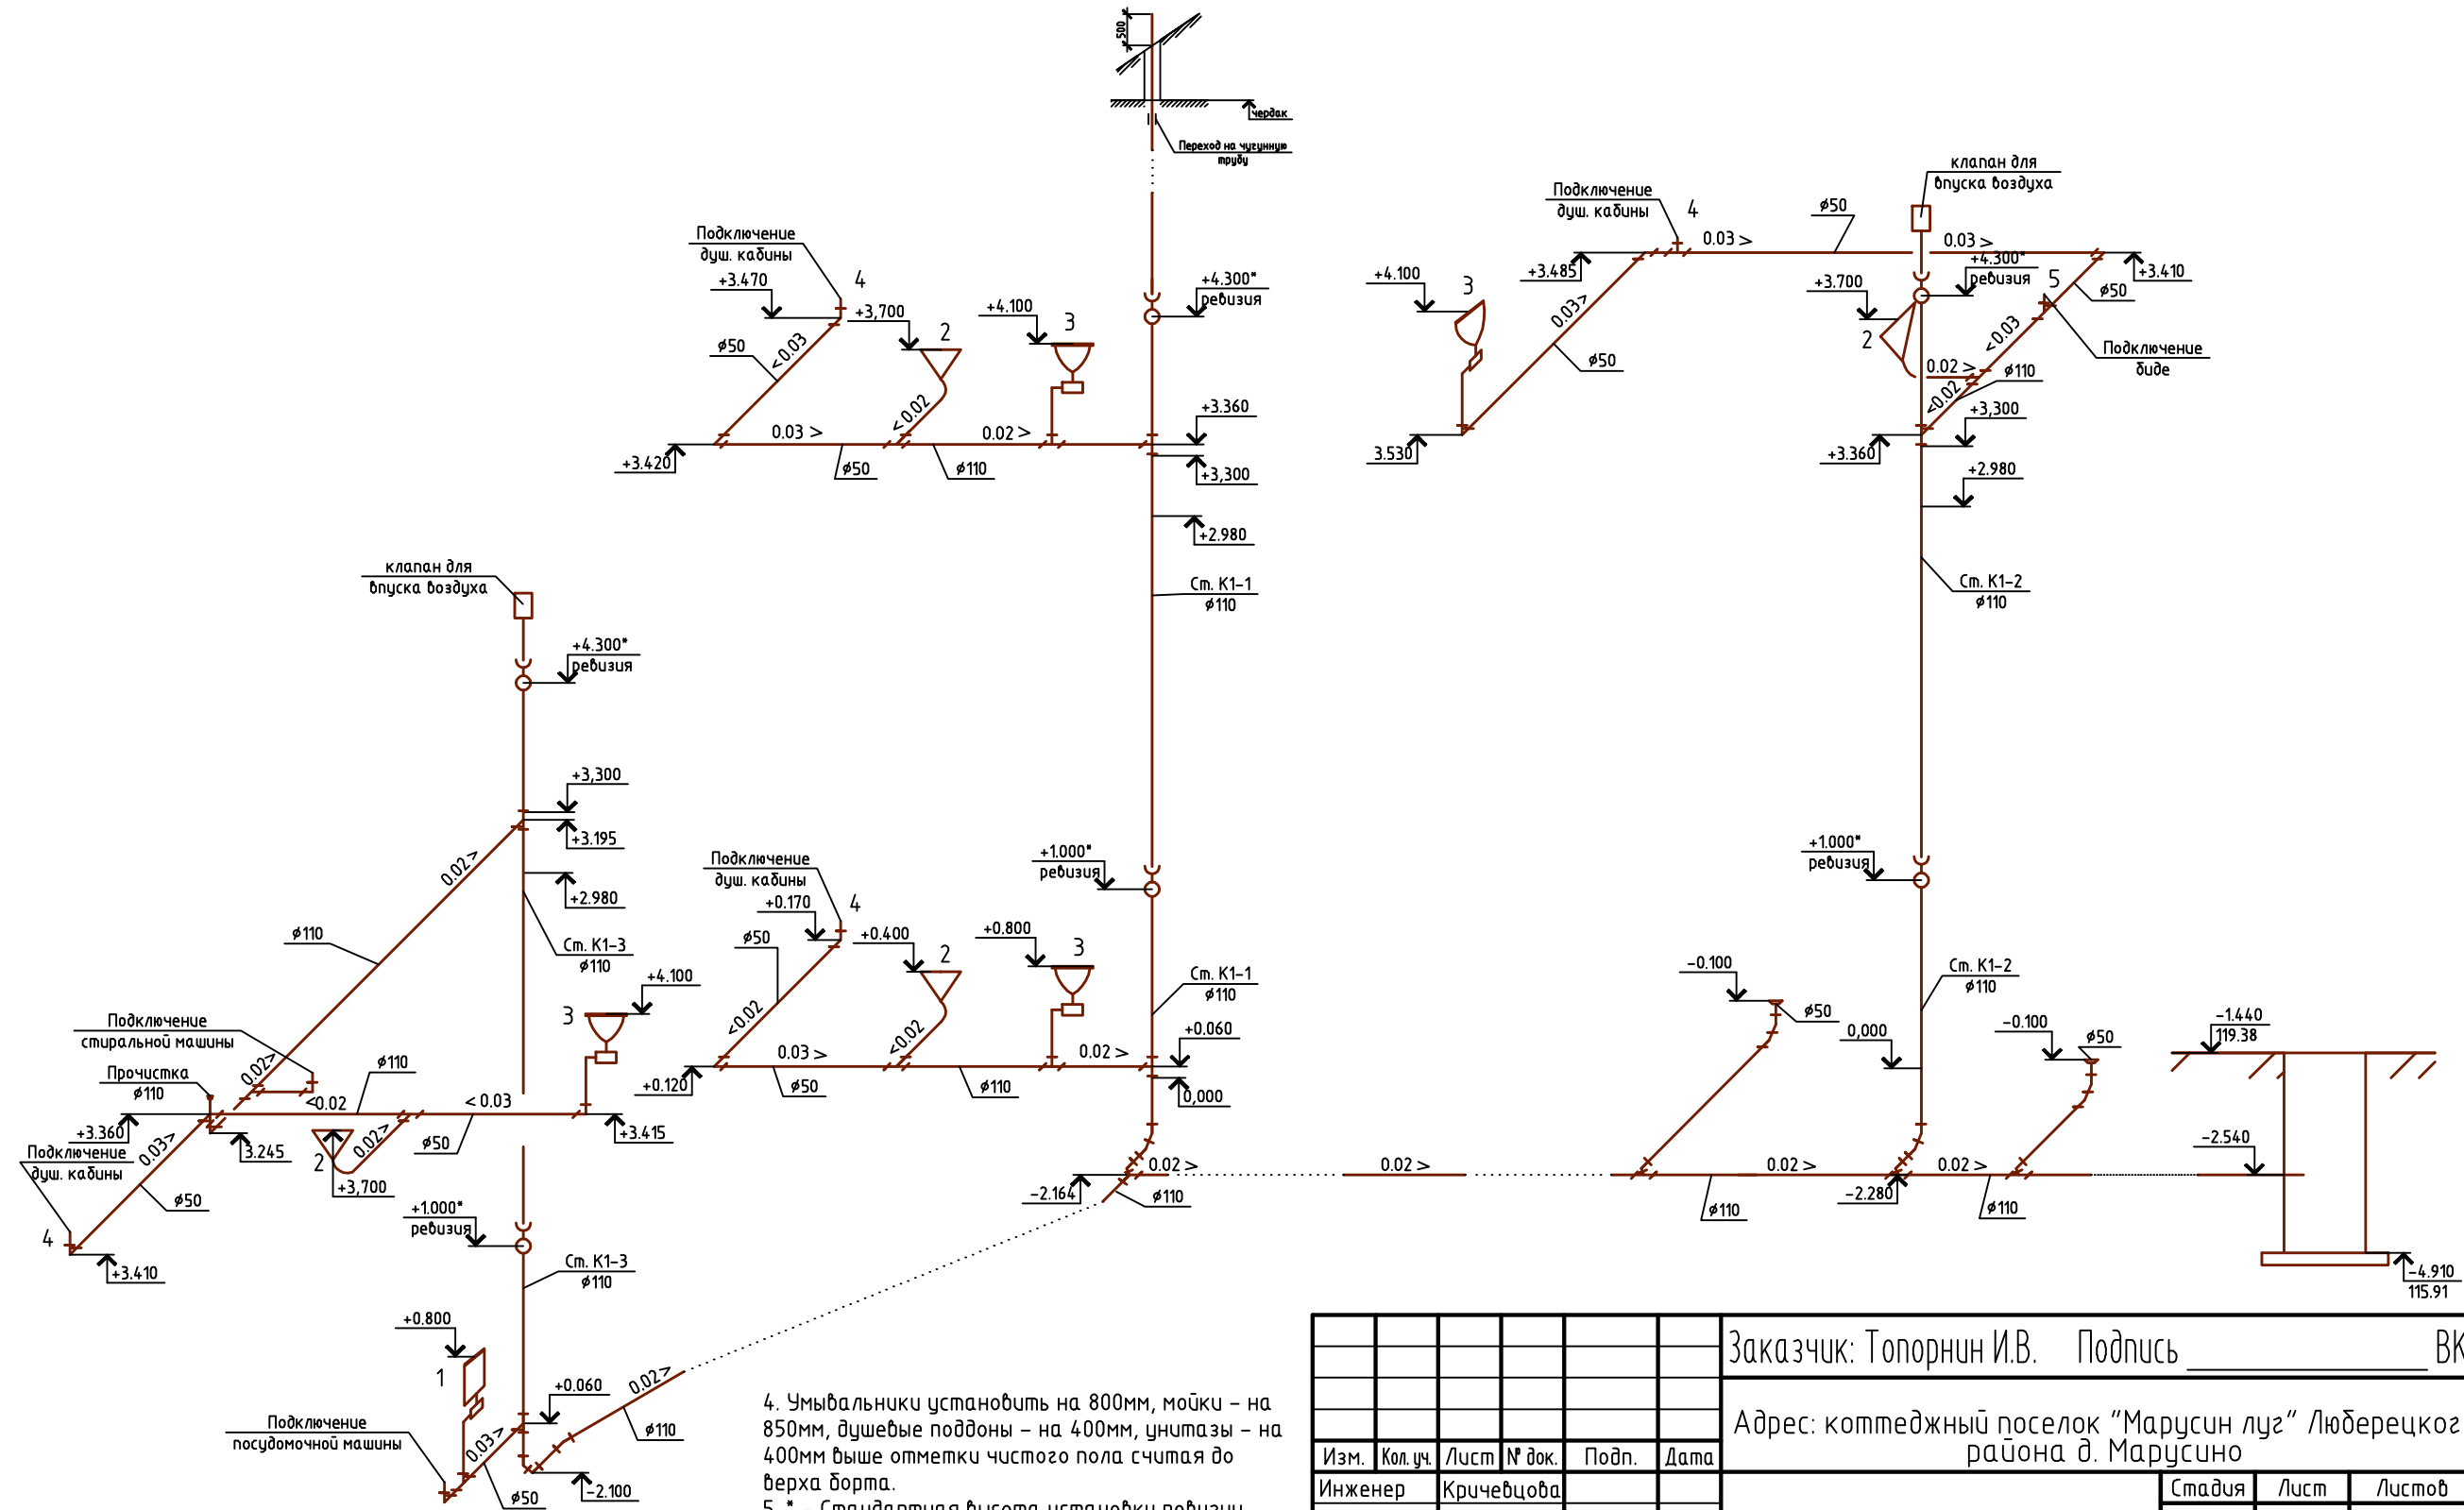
500
чердак
Переход на чугунную трубу

Подключение душ. кабины
4
+3.470
+3,700
2
+4.100
3
+4.300*
ревизия
⌀50
<0.03
<0.02
0.03 >
0.02 >
+3.360
+3.420
⌀50
⌀110
+3,300
+2.980
Ст. К1-1
⌀110

Подключение душ. кабины
4
⌀50
0.03 >
клапан для впуска воздуха
+3.485
+4.100
3
0.03>
⌀50
3.530
0.03 >
+4.300*
ревизия
5
+3.410
+3.700
⌀50
2
<0.03
Подключение биде
0.02 >
⌀110
<0.02
+3,300
+3.360
+2.980
Ст. К1-2
⌀110

клапан для впуска воздуха
+4.300*
ревизия
+3,300
+3.195
0.02>
+2.980
Ст. К1-3
⌀110
⌀110
+4.100
3
Подключение стиральной машины
0.02>
Прочистка
⌀110
⌀110
<0.02
< 0.03
+3.360
3.245
0.03>
2
0.02>
⌀50
+3.415
Подключение душ. кабины
⌀50
+3,700
4
+3.410
+1.000*
ревизия
Ст. К1-3
⌀110

Подключение душ. кабины
+0.170
4
⌀50
+0.400
2
+0.800
3
<0.02
<0.02
0.03 >
0.02 >
+0.120
⌀50
⌀110
Ст. К1-1
⌀110
+0.060
0,000
+1.000*
ревизия
0.02 >
-2.164
⌀110
0.02 >

+1.000*
ревизия
-0.100
⌀50
0,000
Ст. К1-2
⌀110
-0.100
⌀50
-1.440
119.38
0.02 >
0.02 >
-2.280
⌀110
⌀110
-2.540
-4.910
115.91

+0.800
1
+0.060
0.02>
Подключение посудомоечной машины
0.03>
⌀110
⌀50
-2.100

4. Умывальники установить на 800мм, мойки – на 850мм, душевые поддоны – на 400мм, унитазы – на 400мм выше отметки чистого пола считая до верха борта.
5. * – Стандартная высота установки ревизии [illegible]

| Изм. | Кол. уч. | Лист | № док. | Подп. | Дата |
|---|---|---|---|---|---|
| Инженер | | Кричевцова | | | |

Заказчик: Топорнин И.В. Подпись ____________ ВК
Адрес: коттеджный поселок "Марусин луг" Люберецкого района д. Марусино
Стадия | Лист | Листов